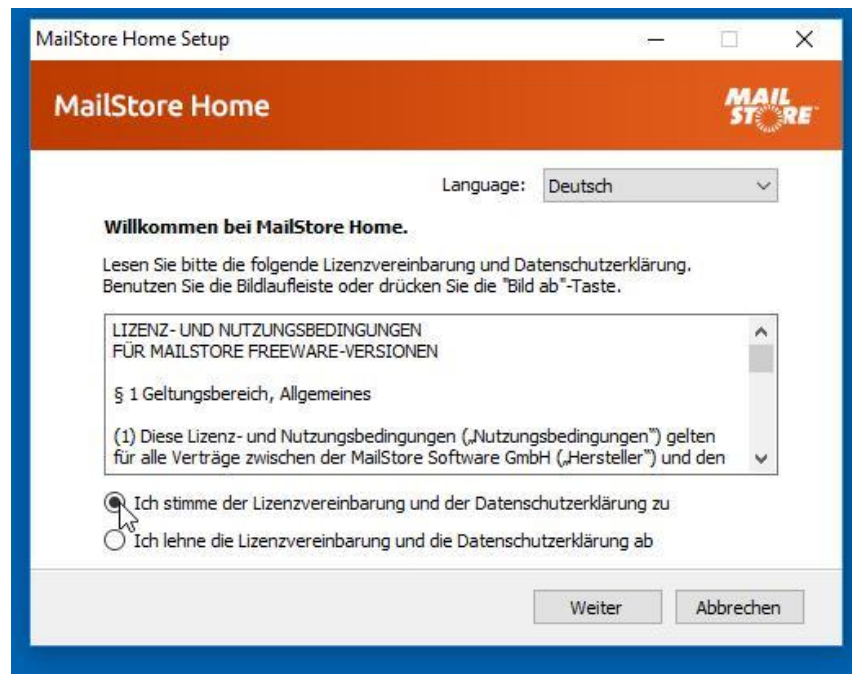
MailStore Home Setup

MailStore Home

MAIL STORE

Language: Deutsch

Willkommen bei MailStore Home.

Lesen Sie bitte die folgende Lizenzvereinbarung und Datenschutzerklärung. Benutzen Sie die Bildlaufleiste oder drücken Sie die "Bild ab"-Taste.

LIZENZ- UND NUTZUNGSBEDINGUNGEN
FÜR MAILSTORE FREEWARE-VERSIONEN

§ 1 Geltungsbereich, Allgemeines

(1) Diese Lizenz- und Nutzungsbedingungen („Nutzungsbedingungen") gelten für alle Verträge zwischen der MailStore Software GmbH („Hersteller") und den

Ich stimme der Lizenzvereinbarung und der Datenschutzerklärung zu

Ich lehne die Lizenzvereinbarung und die Datenschutzerklärung ab

Weiter

Abbrechen